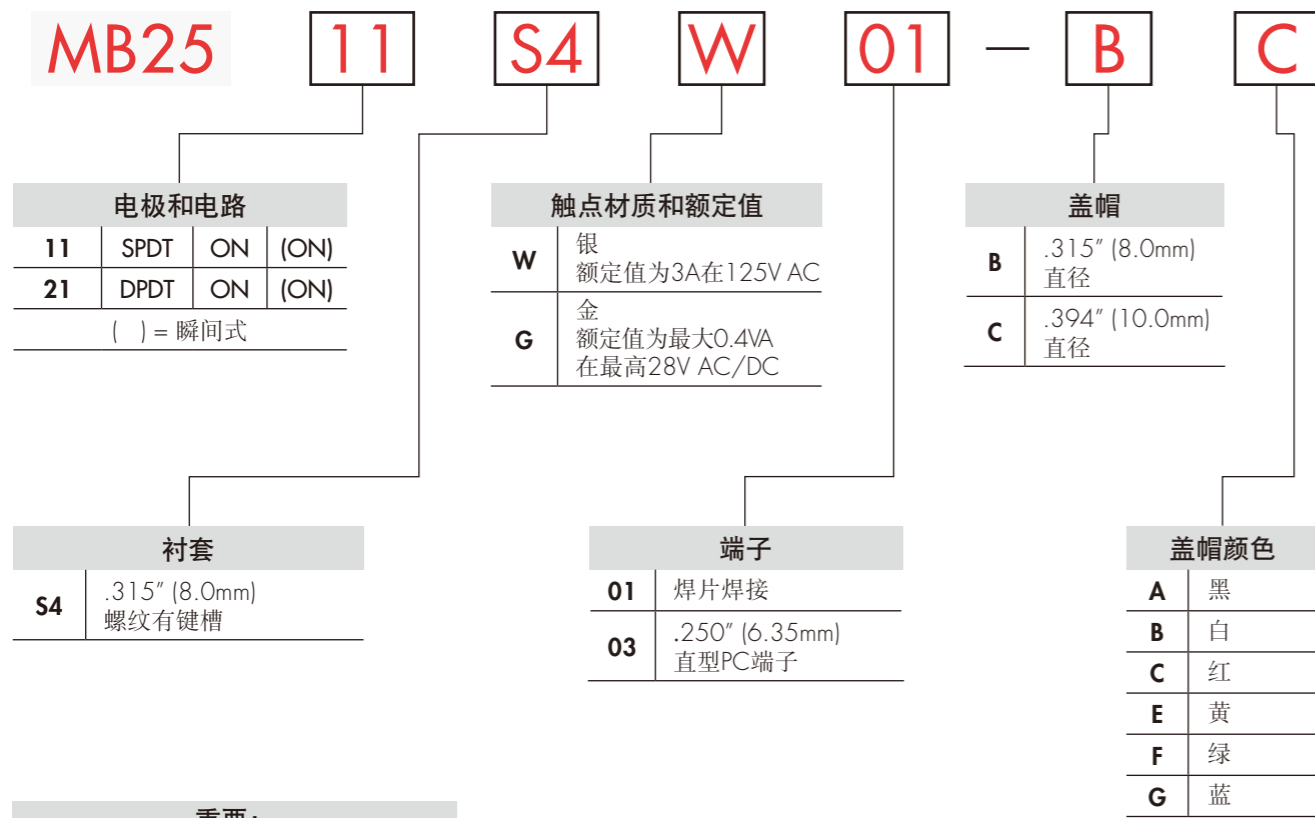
MB25 11 S4 W 01 — B C

电极和电路

| 11 | SPDT | ON | (ON) |
|---|---|---|---|
| 21 | DPDT | ON | (ON) |

( ) = 瞬间式

触点材质和额定值

| W | 银 额定值为3A在125V AC |
|---|---|
| G | 金 额定值为最大0.4VA 在最高28V AC/DC |

盖帽

| B | .315″ (8.0mm) 直径 |
|---|---|
| C | .394″ (10.0mm) 直径 |

衬套

| S4 | .315″ (8.0mm) 螺纹有键槽 |
|---|---|

端子

| 01 | 焊片焊接 |
|---|---|
| 03 | .250″ (6.35mm) 直型PC端子 |

盖帽颜色

| A | 黑 |
|---|---|
| B | 白 |
| C | 红 |
| E | 黄 |
| F | 绿 |
| G | 蓝 |

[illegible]